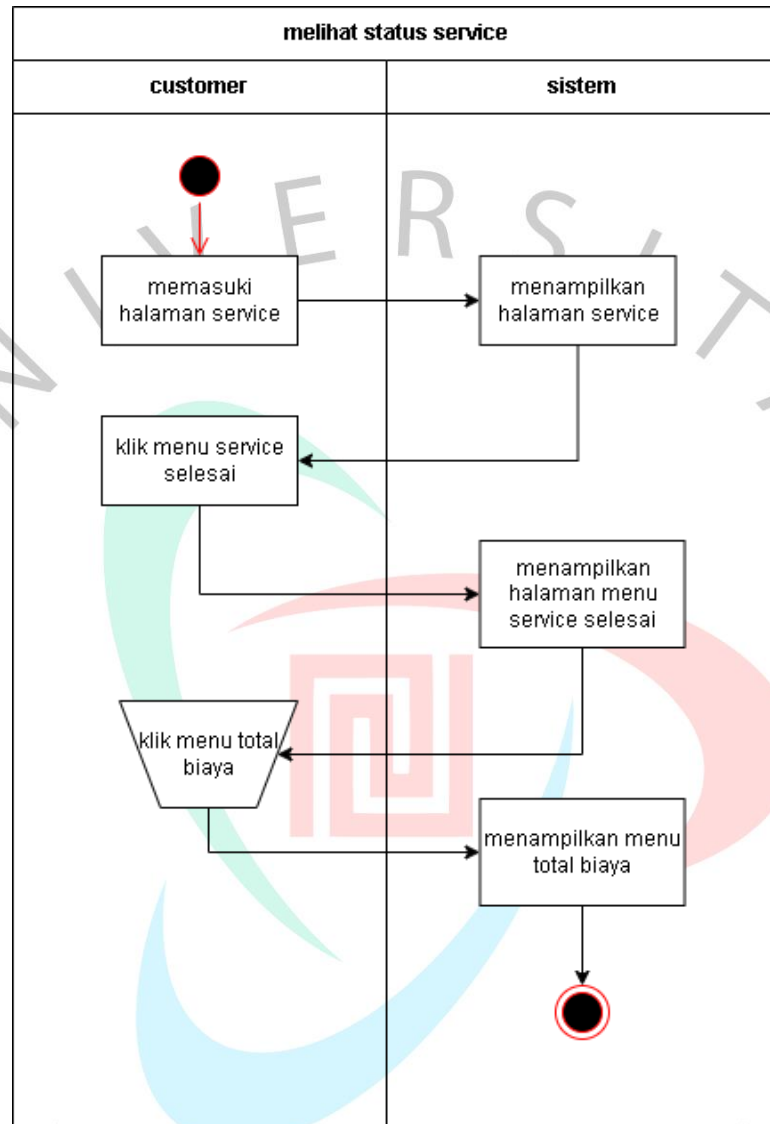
melihat status service

| customer | sistem |
|---|---|

memasuki halaman service

menampilkan halaman service

klik menu service selesai

menampilkan halaman menu service selesai

klik menu total biaya

menampilkan menu total biaya

N I V E R S I T